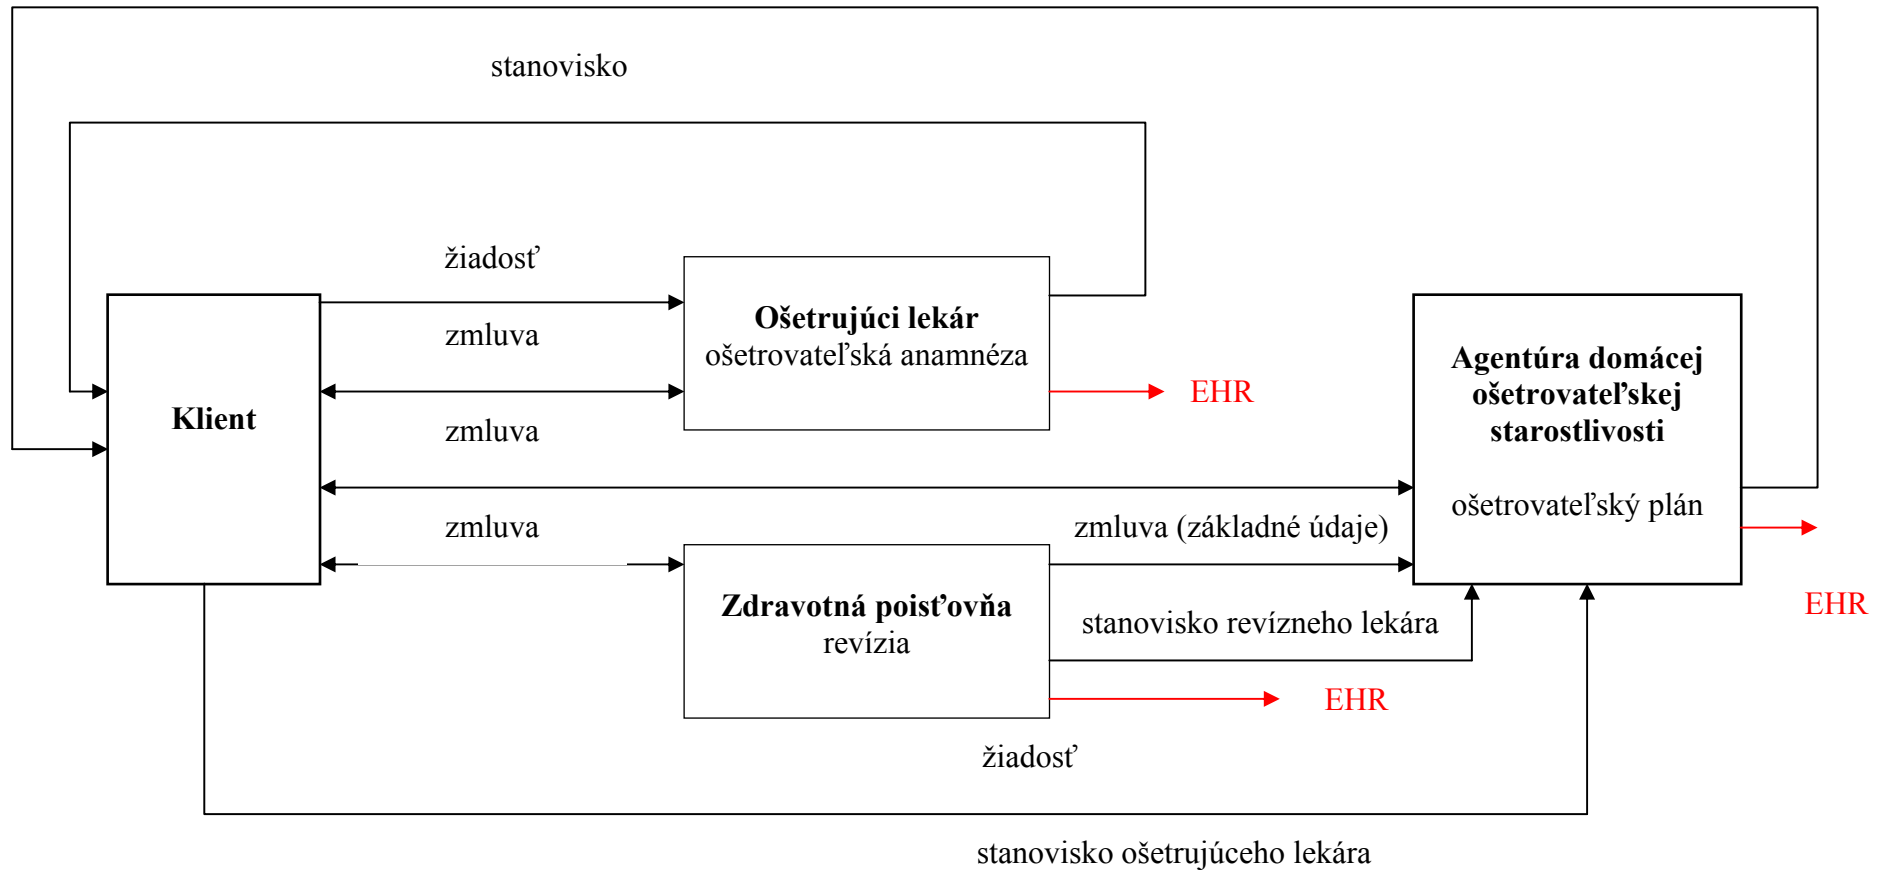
stanovisko

žiadosť

zmluva

Ošetrujúci lekár
ošetrovateľská anamnéza

EHR

Klient

zmluva

Agentúra domácej ošetrovateľskej starostlivosti

ošetrovateľský plán

zmluva

zmluva (základné údaje)

Zdravotná poisťovňa
revízia

stanovisko revízneho lekára

EHR

EHR

žiadosť

stanovisko ošetrujúceho lekára